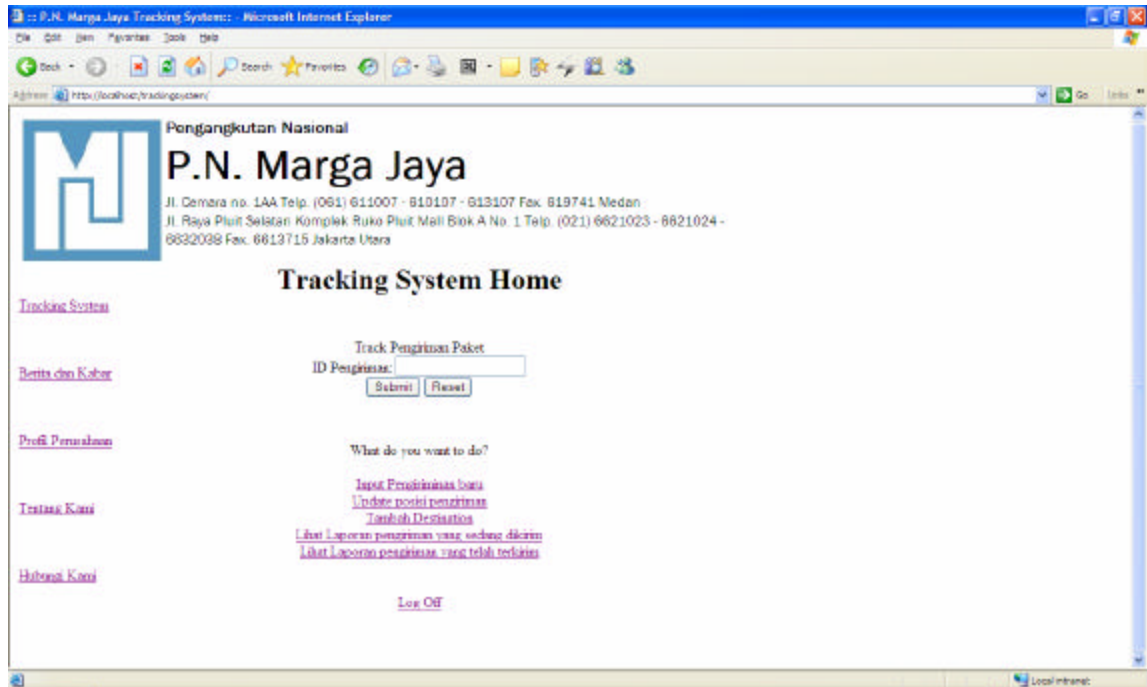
:: P.N. Marga Jaya Tracking System:: - Microsoft Internet Explorer

File Edit View Favorites Tools Help

Back Search Favorites

Address http://localhost/trackingsystem/ Go Links

Pengangkutan Nasional

P.N. Marga Jaya

Jl. Cemara no. 1AA Telp. (061) 611007 - 610107 - 613107 Fax. 619741 Medan
Jl. Raya Pluit Selatan Komplek Ruko Pluit Mall Blok A No. 1 Telp. (021) 6621023 - 6621024 - 6632038 Fax. 6613715 Jakarta Utara

Tracking System Home

Tracking System

Berita dan Kabar

Profil Perusahaan

Tentang Kami

Hubungi Kami

Track Pengiriman Paket

ID Pengiriman:

Submit Reset

What do you want to do?

Input Pengiriminan baru
Update posisi pengiriman
Tambah Destination
Lihat Laporan pengiriman yang sedang dikirim
Lihat Laporan pengiriman yang telah terkirim

Log Off

Local intranet